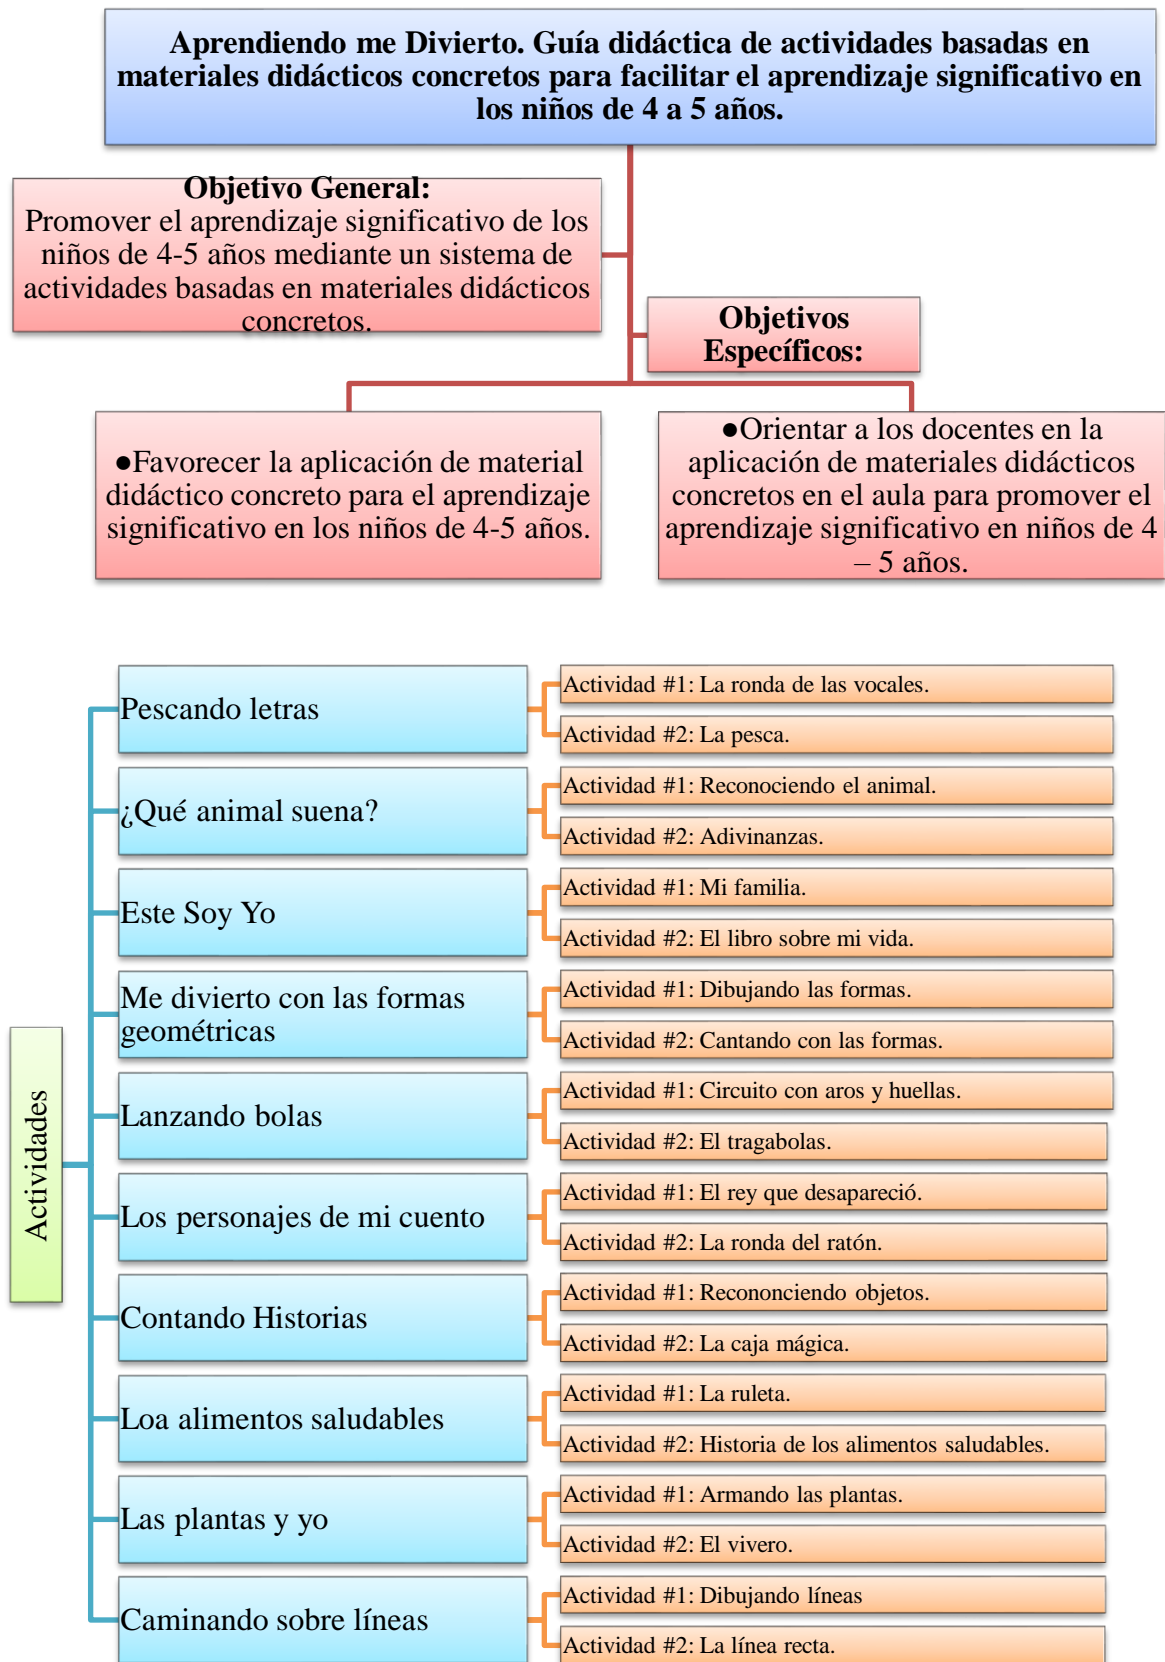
Aprendiendo me Divierto. Guía didáctica de actividades basadas en materiales didácticos concretos para facilitar el aprendizaje significativo en los niños de 4 a 5 años.

Objetivo General:
Promover el aprendizaje significativo de los niños de 4-5 años mediante un sistema de actividades basadas en materiales didácticos concretos.

Objetivos Específicos:

●Favorecer la aplicación de material didáctico concreto para el aprendizaje significativo en los niños de 4-5 años.

●Orientar a los docentes en la aplicación de materiales didácticos concretos en el aula para promover el aprendizaje significativo en niños de 4 – 5 años.

Actividades

Pescando letras
Actividad #1: La ronda de las vocales.
Actividad #2: La pesca.

¿Qué animal suena?
Actividad #1: Reconociendo el animal.
Actividad #2: Adivinanzas.

Este Soy Yo
Actividad #1: Mi familia.
Actividad #2: El libro sobre mi vida.

Me divierto con las formas geométricas
Actividad #1: Dibujando las formas.
Actividad #2: Cantando con las formas.

Lanzando bolas
Actividad #1: Circuito con aros y huellas.
Actividad #2: El tragabolas.

Los personajes de mi cuento
Actividad #1: El rey que desapareció.
Actividad #2: La ronda del ratón.

Contando Historias
Actividad #1: Reconociendo objetos.
Actividad #2: La caja mágica.

Loa alimentos saludables
Actividad #1: La ruleta.
Actividad #2: Historia de los alimentos saludables.

Las plantas y yo
Actividad #1: Armando las plantas.
Actividad #2: El vivero.

Caminando sobre líneas
Actividad #1: Dibujando líneas
Actividad #2: La línea recta.